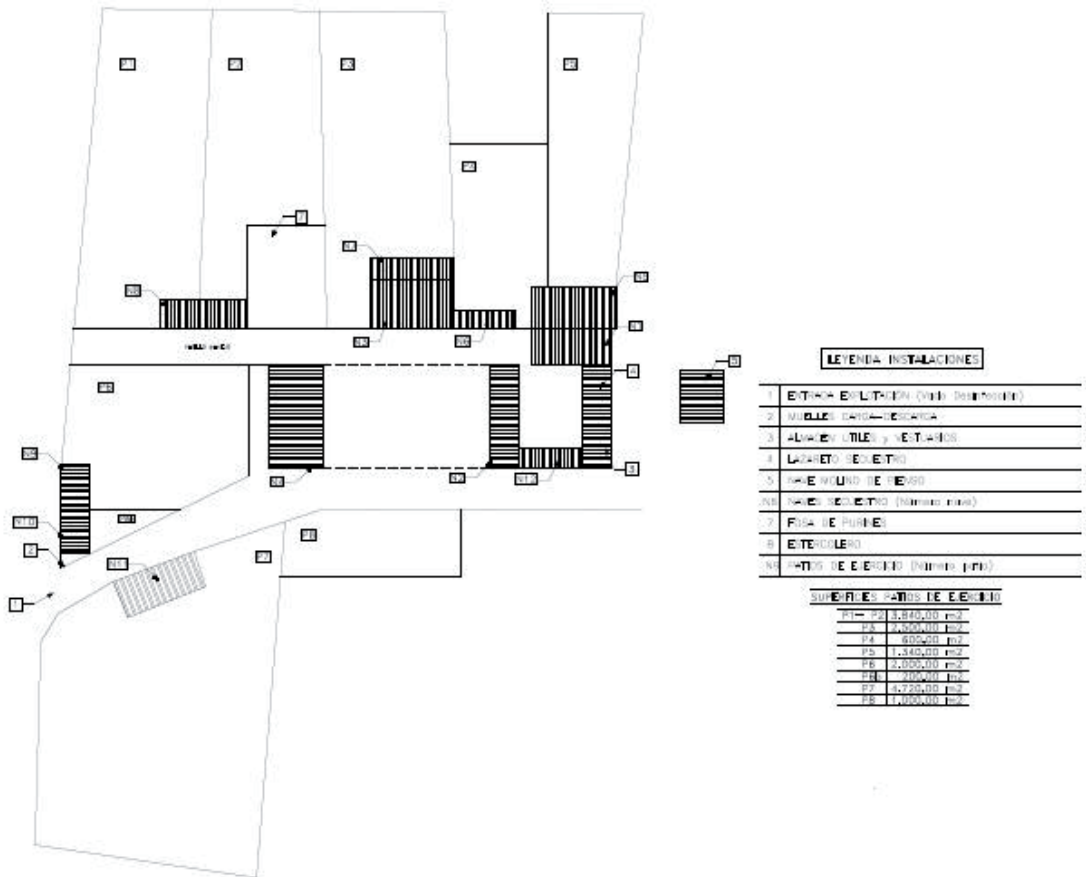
LEYENDA INSTALACIONES

| | |
|---|---|
| 1 | ENTRADA EXPLOTACIÓN (Vado Desinfección) |
| 2 | MUELLES CARGA-DESCARGA |
| 3 | ALMACEN ÚTILES y VESTUARIOS |
| 4 | LAZARETO SECUESTRO |
| 5 | NAVE MOLINO DE PIENSO |
| N6 | NAVES SECUESTRO (Número nave) |
| 7 | FOSA DE PURINES |
| 8 | ESTERCOLERO |
| N9 | PATIOS DE EJERCICIO (Número patio) |

SUPERFICIES PATIOS DE EJERCICIO

| | |
|---|---|
| P1— P2 | 3.840,00 m2 |
| P3 | 2.500,00 m2 |
| P4 | 600,00 m2 |
| P5 | 1.340,00 m2 |
| P6 | 2.000,00 m2 |
| P6B | 200,00 m2 |
| P7 | 4.720,00 m2 |
| P8 | 1.000,00 m2 |

P1 P2 P3 P5 P4 7 N6 N2 N3 N4 N6 N9 N8 P6 N5 N10 N6 N7 N1 2 1 P7 P8 5 4 3 2 N11 N12

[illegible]